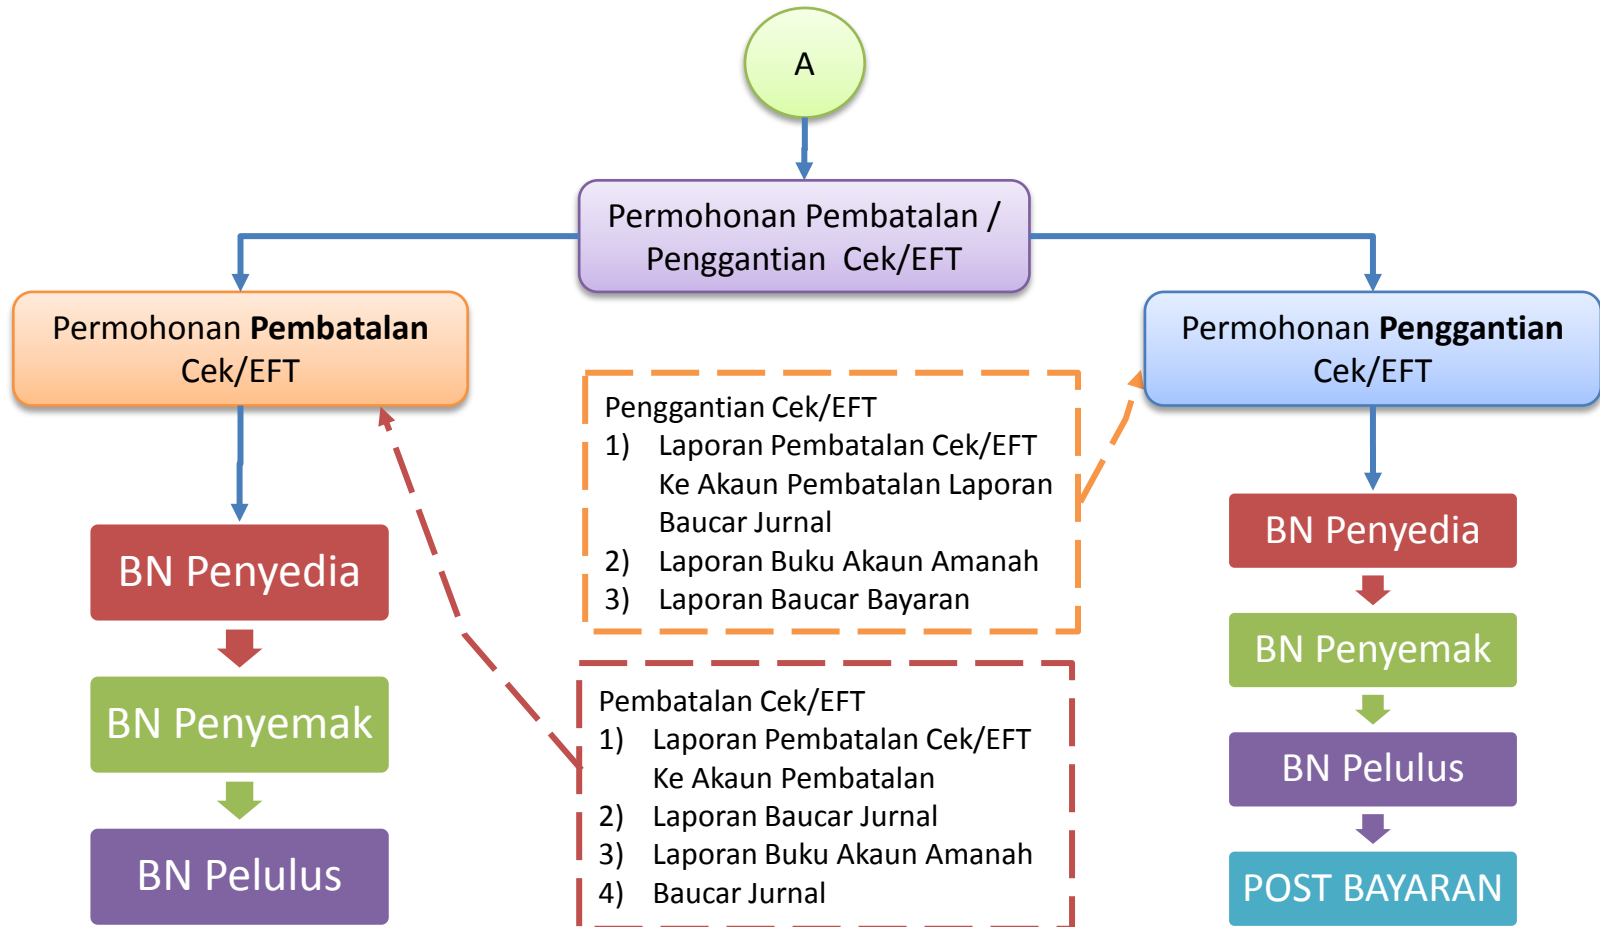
A

Permohonan Pembatalan / Penggantian Cek/EFT

Permohonan **Pembatalan** Cek/EFT

BN Penyedia

BN Penyemak

BN Pelulus

Penggantian Cek/EFT
1) Laporan Pembatalan Cek/EFT Ke Akaun Pembatalan Laporan Baucar Jurnal
2) Laporan Buku Akaun Amanah
3) Laporan Baucar Bayaran

Pembatalan Cek/EFT
1) Laporan Pembatalan Cek/EFT Ke Akaun Pembatalan
2) Laporan Baucar Jurnal
3) Laporan Buku Akaun Amanah
4) Baucar Jurnal

Permohonan **Penggantian** Cek/EFT

BN Penyedia

BN Penyemak

BN Pelulus

POST BAYARAN